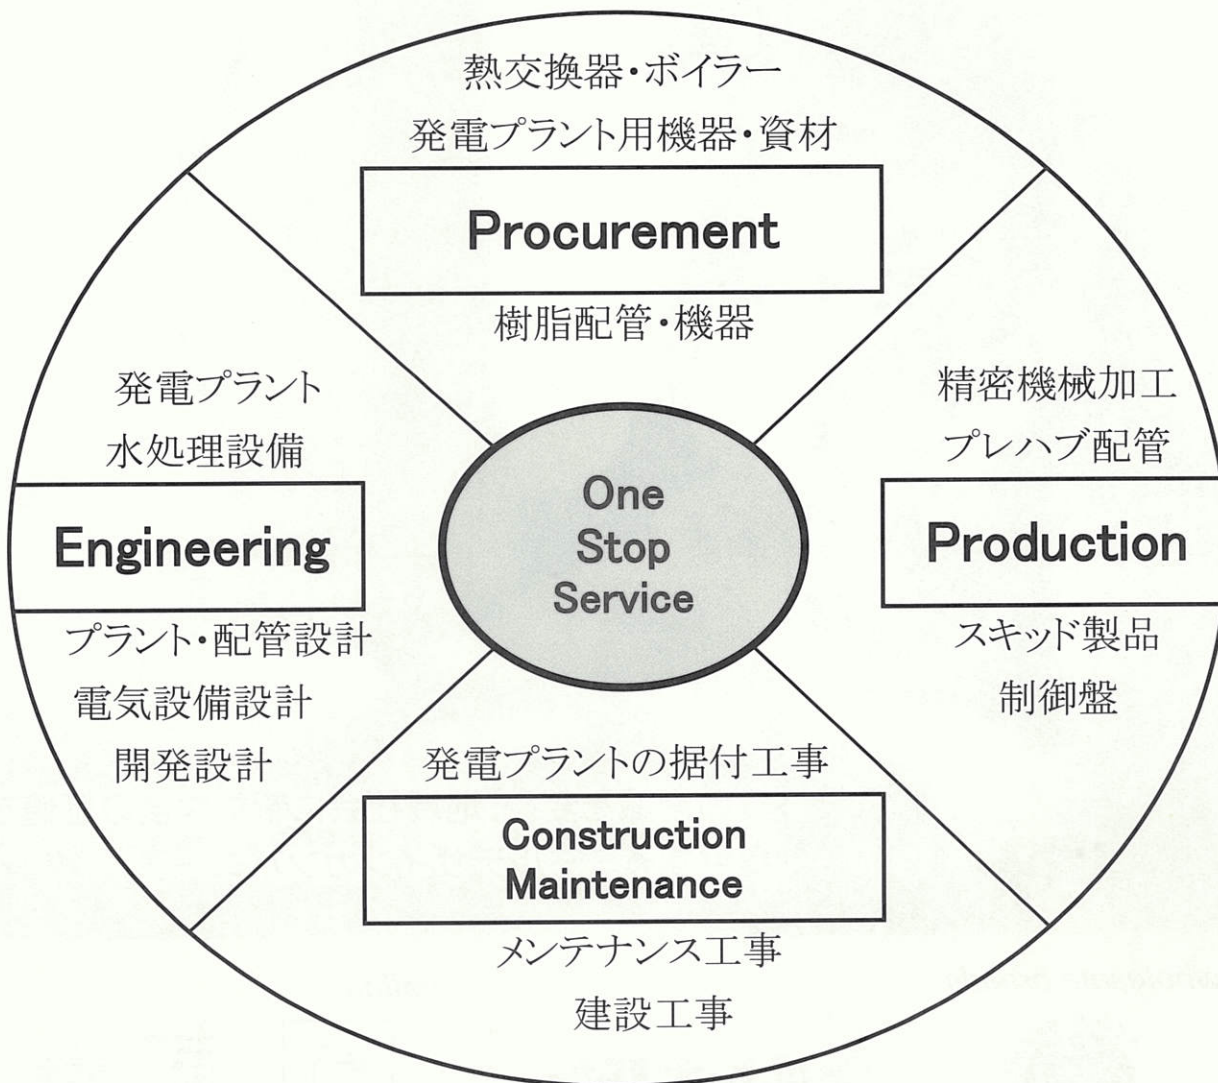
熱交換器・ボイラー
発電プラント用機器・資材

Procurement

樹脂配管・機器

発電プラント
水処理設備

Engineering

プラント・配管設計
電気設備設計
開発設計

One
Stop
Service

精密機械加工
プレハブ配管

Production

スキッド製品
制御盤

発電プラントの据付工事

Construction
Maintenance

メンテナンス工事
建設工事